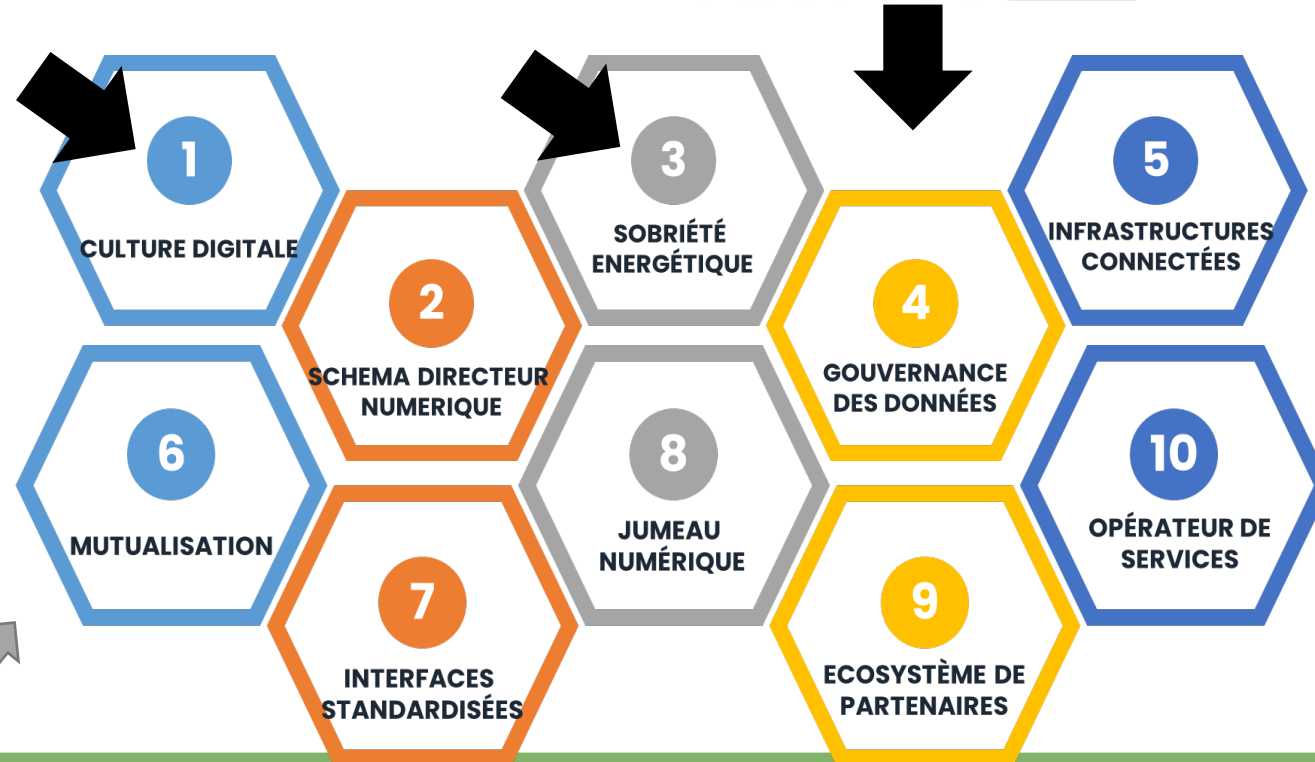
1
CULTURE DIGITALE

2
SCHEMA DIRECTEUR NUMERIQUE

3
SOBRIÉTÉ ENERGÉTIQUE

4
GOUVERNANCE DES DONNÉES

5
INFRASTRUCTURES CONNECTÉES

6
MUTUALISATION

7
INTERFACES STANDARDISÉES

8
JUMEAU NUMÉRIQUE

9
ECOSYSTÈME DE PARTENAIRES

10
OPÉRATEUR DE SERVICES